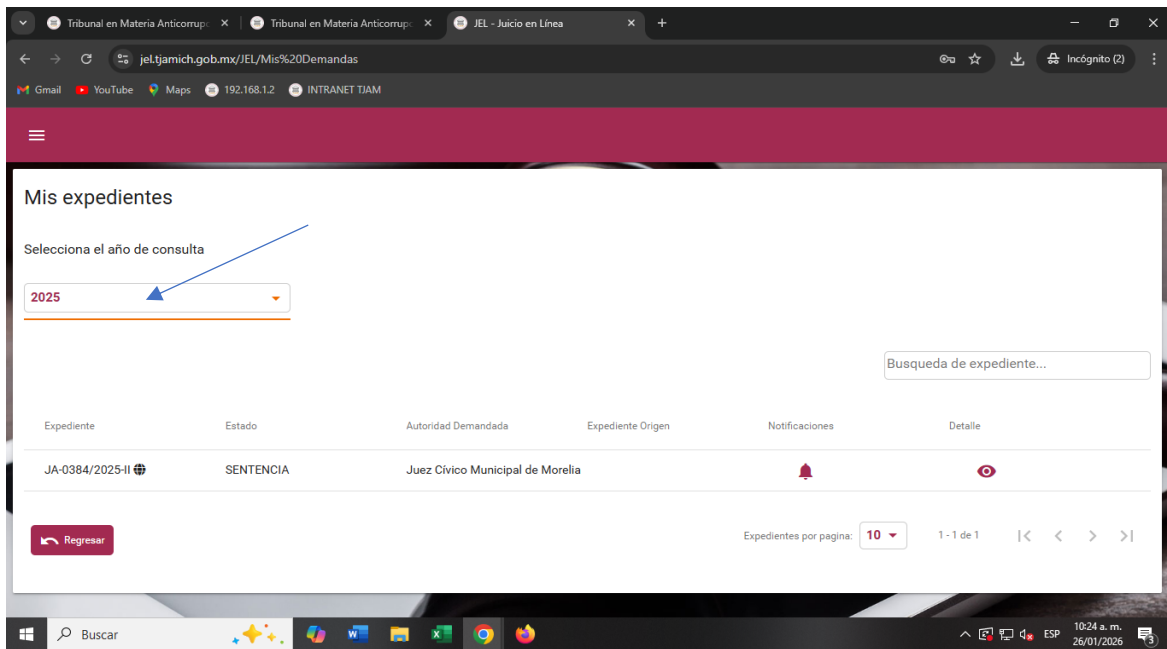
Tribunal en Materia Anticorrupc × | Tribunal en Materia Anticorrupc × | JEL - Juicio en Línea ×

jel.tjamich.gob.mx/JEL/Mis%20Demandas

Incógnito (2)

Gmail YouTube Maps 192.168.1.2 INTRANET TJAM

Mis expedientes

Selecciona el año de consulta

2025

Busqueda de expediente...

| Expediente | Estado | Autoridad Demandada | Expediente Origen | Notificaciones | Detalle |
|---|---|---|---|---|---|
| JA-0384/2025-II | SENTENCIA | Juez Cívico Municipal de Morelia | | | |

Regresar

Expedientes por pagina: 10

1 - 1 de 1

Buscar

ESP 10:24 a. m. 26/01/2026